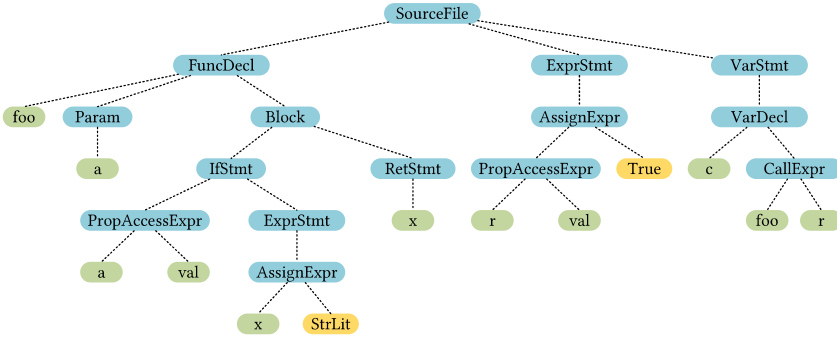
SourceFile

FuncDecl

ExprStmt

VarStmt

foo

Param

Block

AssignExpr

VarDecl

a

IfStmt

RetStmt

PropAccessExpr

True

c

CallExpr

PropAccessExpr

ExprStmt

x

r

val

foo

r

a

val

AssignExpr

x

StrLit